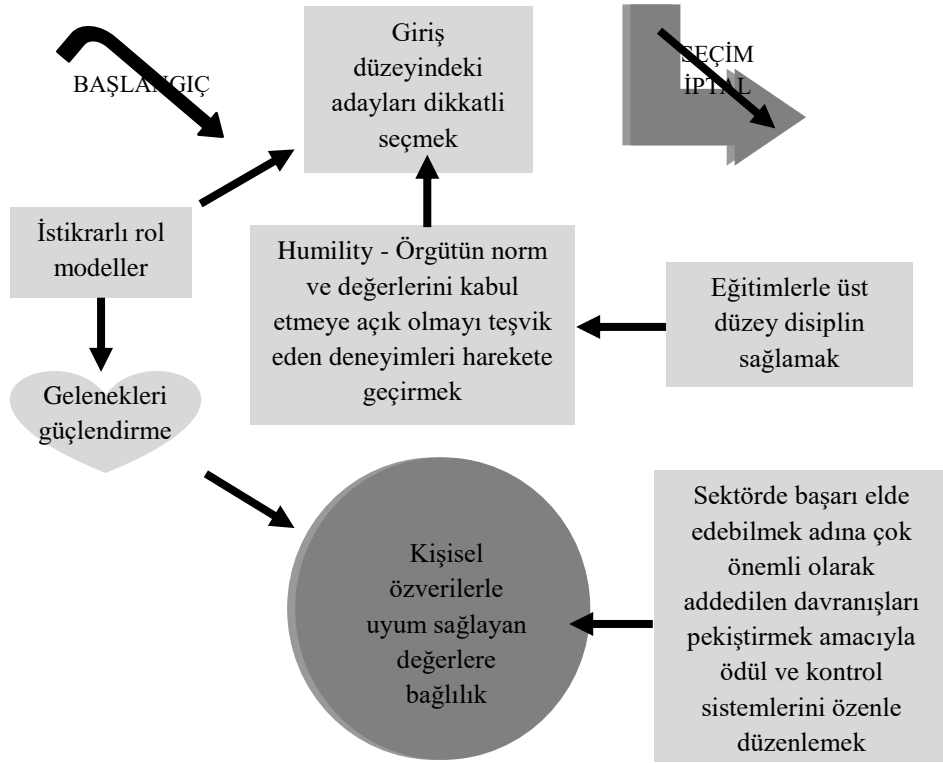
BAŞLANGIÇ

Giriş düzeyindeki adayları dikkatli seçmek

SEÇİM İPTAL

İstikrarlı rol modeller

Humility - Örgütün norm ve değerlerini kabul etmeye açık olmayı teşvik eden deneyimleri harekete geçirmek

Eğitimlerle üst düzey disiplin sağlamak

Gelenekleri güçlendirme

Kişisel özverilerle uyum sağlayan değerlere bağlılık

Sektörde başarı elde edebilmek adına çok önemli olarak addedilen davranışları pekiştirmek amacıyla ödül ve kontrol sistemlerini özenle düzenlemek